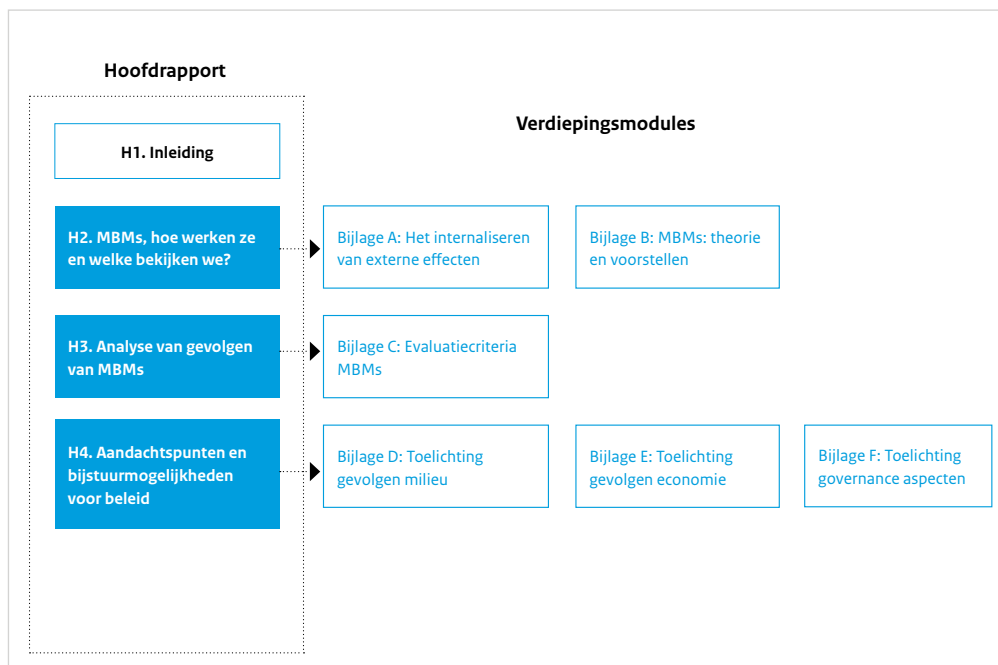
Hoofdrapport

H1. Inleiding

H2. MBMs, hoe werken ze en welke bekijken we?

H3. Analyse van gevolgen van MBMs

H4. Aandachtspunten en bijstuurmogelijkheden voor beleid

Verdiepingsmodules

Bijlage A: Het internaliseren van externe effecten

Bijlage B: MBMs: theorie en voorstellen

Bijlage C: Evaluatiecriteria MBMs

Bijlage D: Toelichting gevolgen milieu

Bijlage E: Toelichting gevolgen economie

Bijlage F: Toelichting governance aspecten